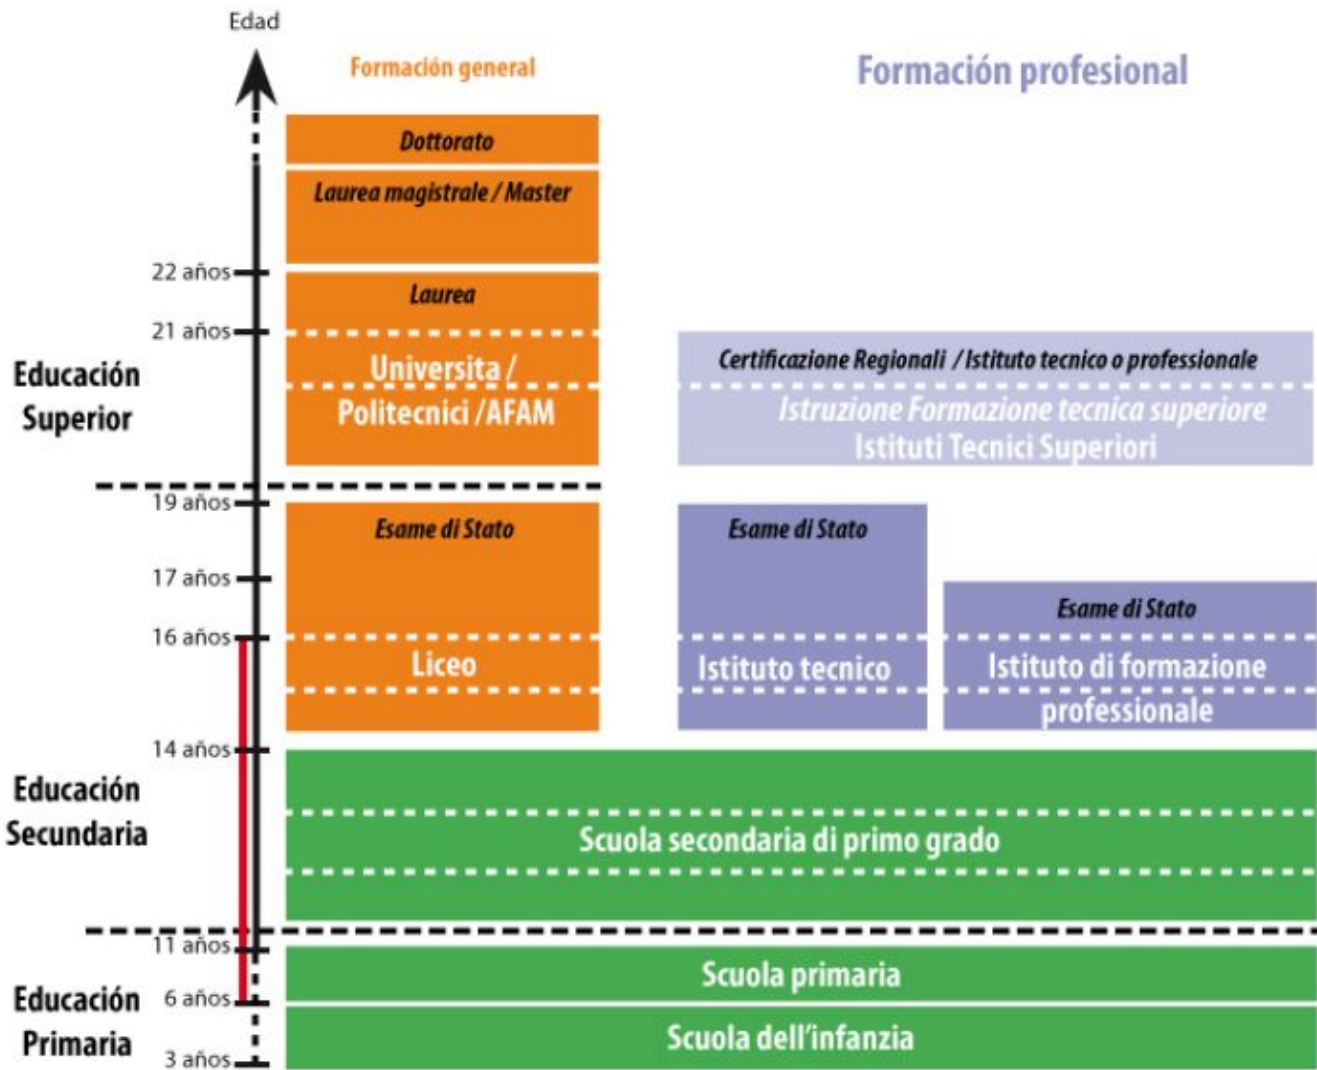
Edad

Formación general

Formación profesional

Dottorato

Laurea magistrale / Master

22 años

Laurea

21 años

Universita / Politecnici / AFAM

Certificazione Regionali / Istituto tecnico o professionale

Istruzione Formazione tecnica superiore Istituti Tecnici Superiori

Educación Superior

19 años

Esame di Stato

Esame di Stato

17 años

Esame di Stato

16 años

Liceo

Istituto tecnico

Istituto di formazione professionale

14 años

Educación Secundaria

Scuola secondaria di primo grado

11 años

Scuola primaria

Educación Primaria

6 años

Scuola dell'infanzia

3 años